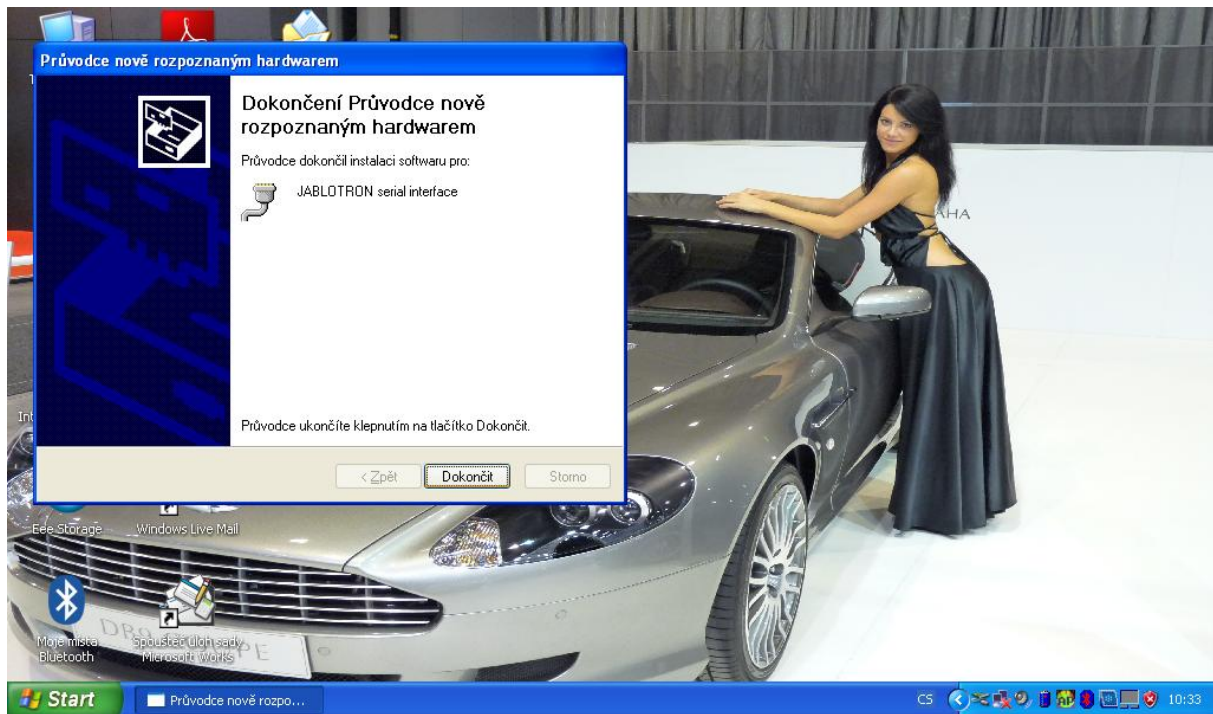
Průvodce nově rozpoznaným hardwarem

Dokončení Průvodce nově rozpoznaným hardwarem

Průvodce dokončil instalaci softwaru pro:

JABLOTRON serial interface

Průvodce ukončíte klepnutím na tlačítko Dokončit.

< Zpět

Dokončit

Storno

Eee Storage

Windows Live Mail

Moje místa Bluetooth

Spouštěč úloh sady Microsoft Works

Start

Průvodce nově rozpo...

CS

10:33